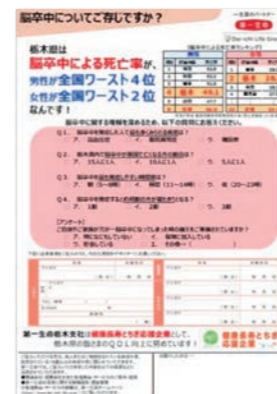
脳卒中についてご存じですか？

一生涯のパートナー
第一生命
Dai-ichi Life Group

栃木県は
脳卒中による死亡率が、
男性が全国ワースト4位
女性が全国ワースト2位
なんです！

脳卒中に関する情報を読み込む前に、以下の質問にお答えください。

Q1. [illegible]
ア. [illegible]　イ. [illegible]　ウ. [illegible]

Q2. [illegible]
ア. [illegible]　イ. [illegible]　ウ. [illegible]

Q3. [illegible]
ア. 約（3～4時間）　イ. 約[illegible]（11～13時間）　ウ. 約（20～23時間）

Q4. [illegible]
ア. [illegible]　イ. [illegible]　ウ. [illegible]

[アンケート]
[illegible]
ア. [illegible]　イ. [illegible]　ウ. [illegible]
エ. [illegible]　オ. その他（　　　　）

第一生命の栃木支社は健康長寿とちぎ応援企業として、栃木県の皆さまのＱＯＬ向上に努めています！

健康長寿とちぎ応援企業

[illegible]